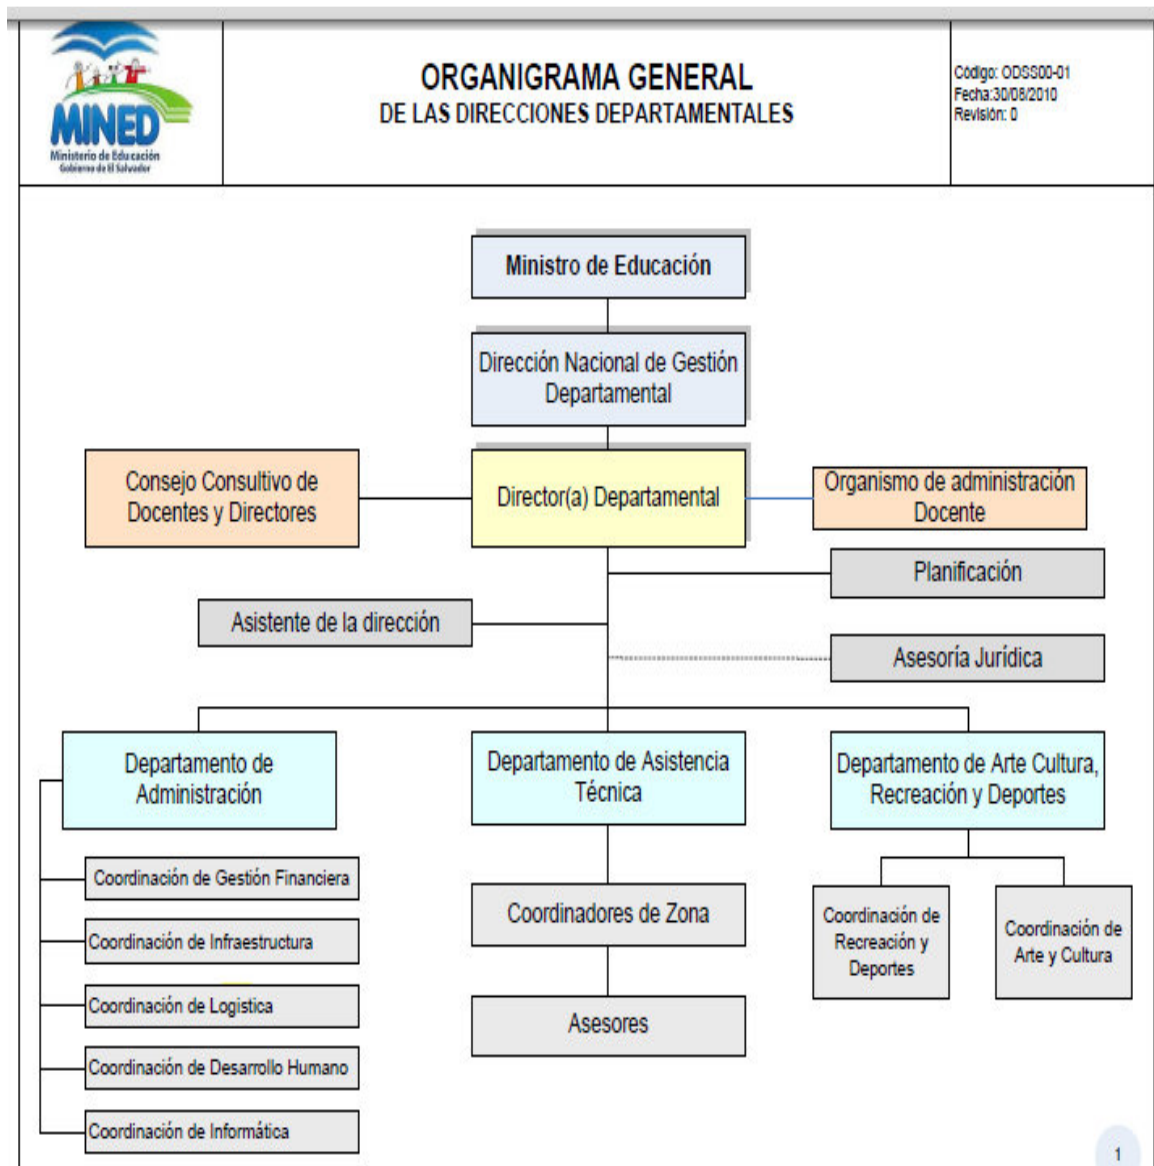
MINED
Ministerio de Educación
Gobierno de El Salvador

ORGANIGRAMA GENERAL
DE LAS DIRECCIONES DEPARTAMENTALES

Código: ODSS00-01
Fecha:30/08/2010
Revisión: 0

Ministro de Educación

Dirección Nacional de Gestión Departamental

Consejo Consultivo de Docentes y Directores

Director(a) Departamental

Organismo de administración Docente

Planificación

Asistente de la dirección

Asesoría Jurídica

Departamento de Administración

Departamento de Asistencia Técnica

Departamento de Arte Cultura, Recreación y Deportes

Coordinación de Gestión Financiera

Coordinación de Infraestructura

Coordinación de Logística

Coordinación de Desarrollo Humano

Coordinación de Informática

Coordinadores de Zona

Asesores

Coordinación de Recreación y Deportes

Coordinación de Arte y Cultura

1